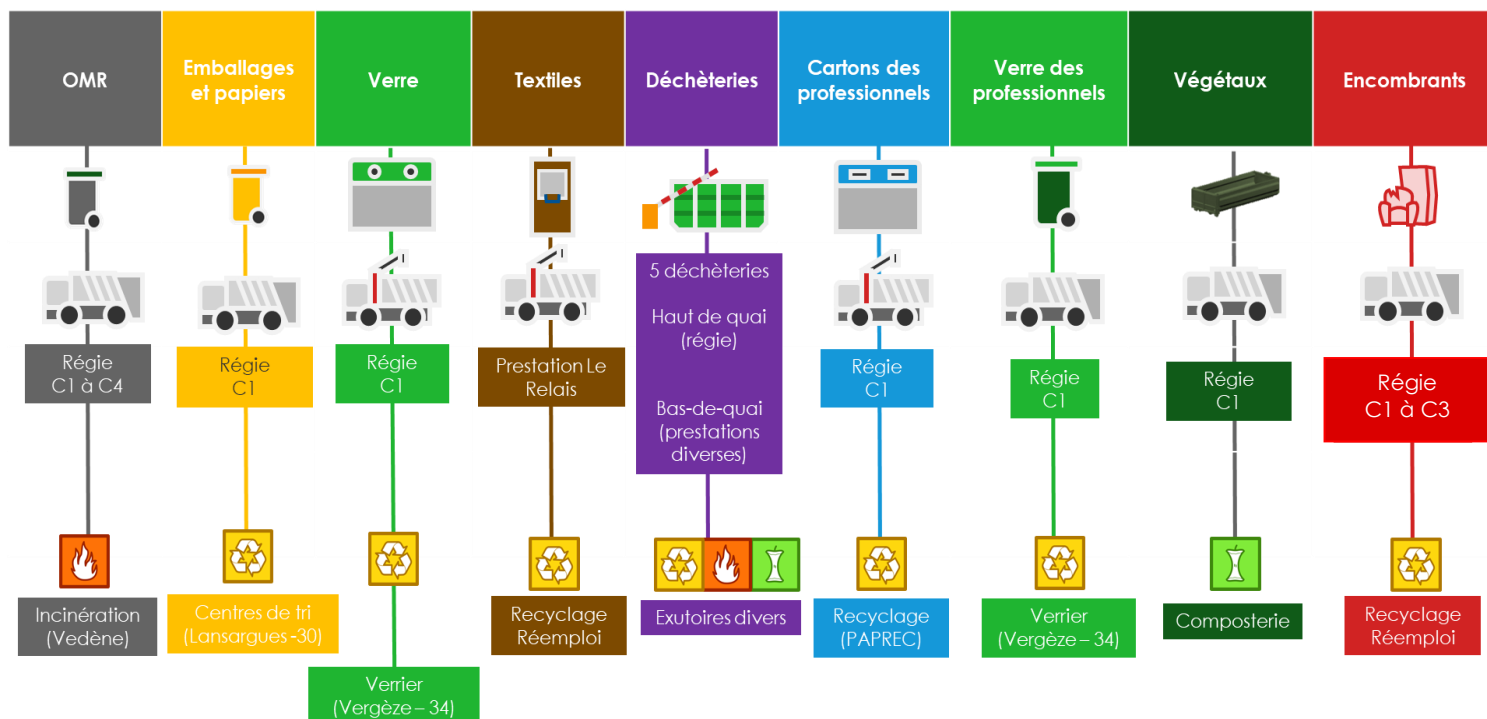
OMR

Régie C1 à C4

Incinération (Vedène)

Emballages et papiers

Régie C1

Centres de tri (Lansargues -30)

Verre

Régie C1

Verrier (Vergèze – 34)

Textiles

Prestation Le Relais

Recyclage Réemploi

Déchèteries

5 déchèteries

Haut de quai (régie)

Bas-de-quai (prestations diverses)

Exutoires divers

Cartons des professionnels

Régie C1

Recyclage (PAPREC)

Verre des professionnels

Régie C1

Verrier (Vergèze – 34)

Végétaux

Régie C1

Composterie

Encombrants

Régie C1 à C3

Recyclage Réemploi